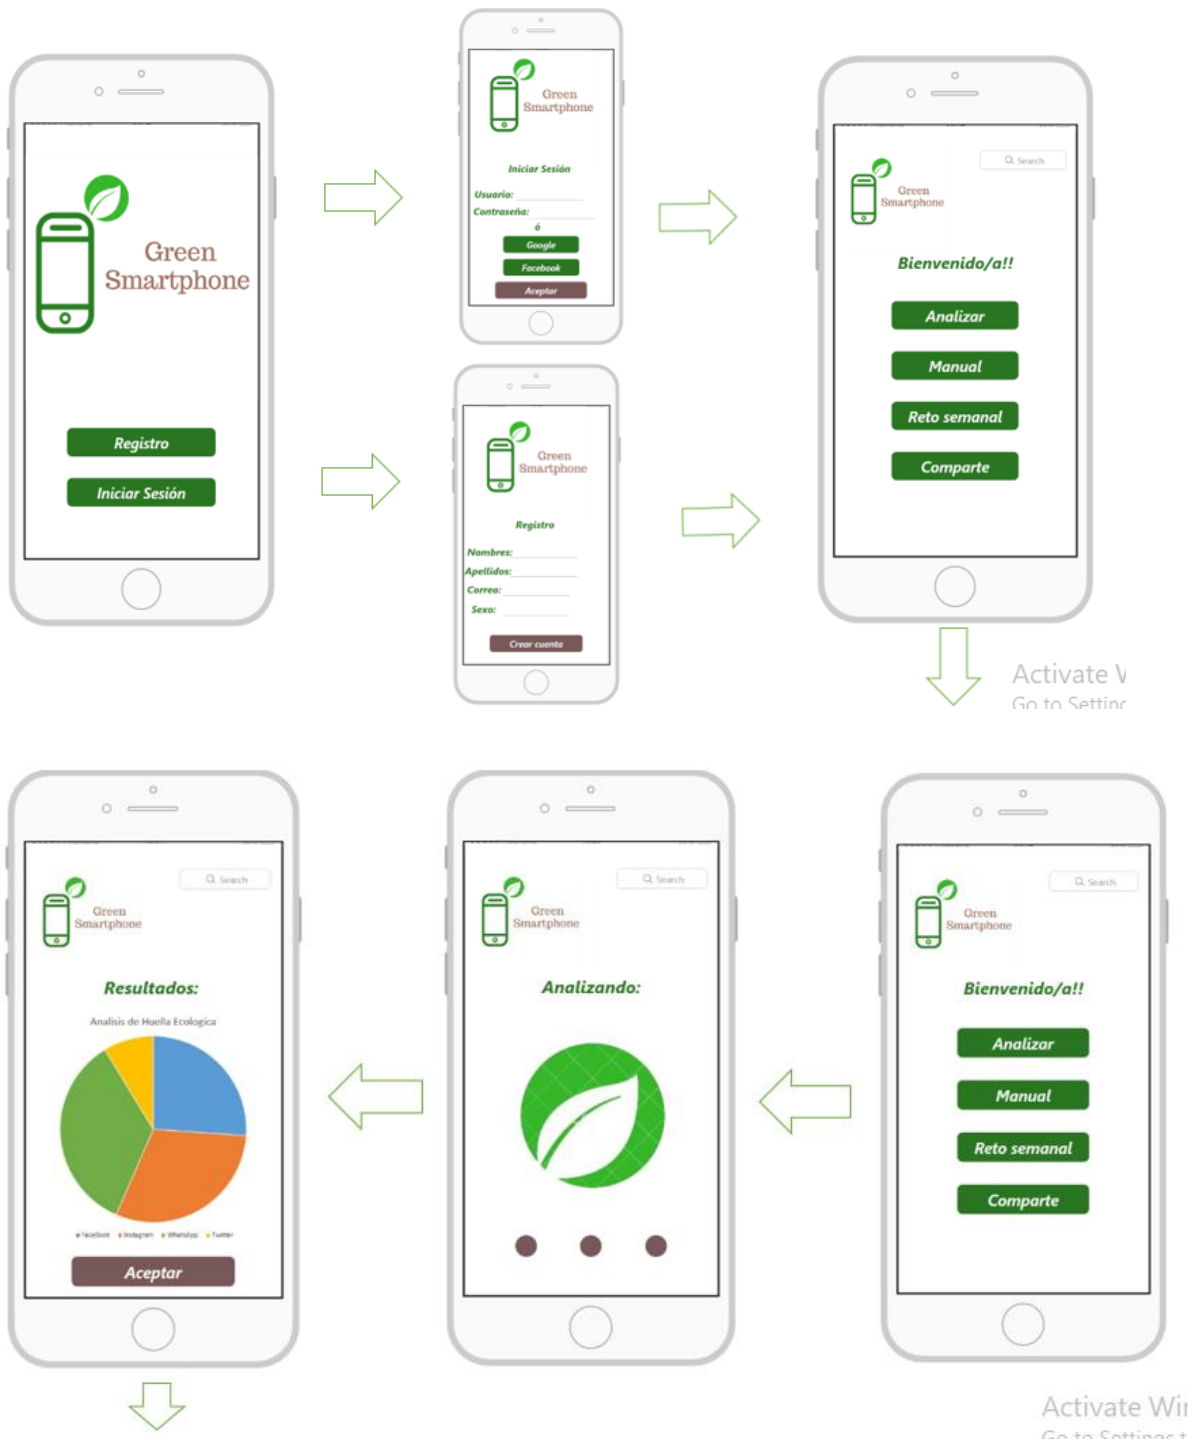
Green Smartphone

Registro

Iniciar Sesión

Green Smartphone

Iniciar Sesión

Usuario:

Contraseña:

ó

Google

Facebook

Aceptar

Green Smartphone

Registro

Nombres:

Apellidos:

Correo:

Sexo:

Crear cuenta

Search

Green Smartphone

Bienvenido/a!!

Analizar

Manual

Reto semanal

Comparte

Activate W
Go to Settin

Search

Green Smartphone

Resultados:

Analisis de Huella Ecologica

Facebook Instagram WhatsApp Twitter

Aceptar

Search

Green Smartphone

Analizando:

Search

Green Smartphone

Bienvenido/a!!

Analizar

Manual

Reto semanal

Comparte

Activate Wi
Go to Settings